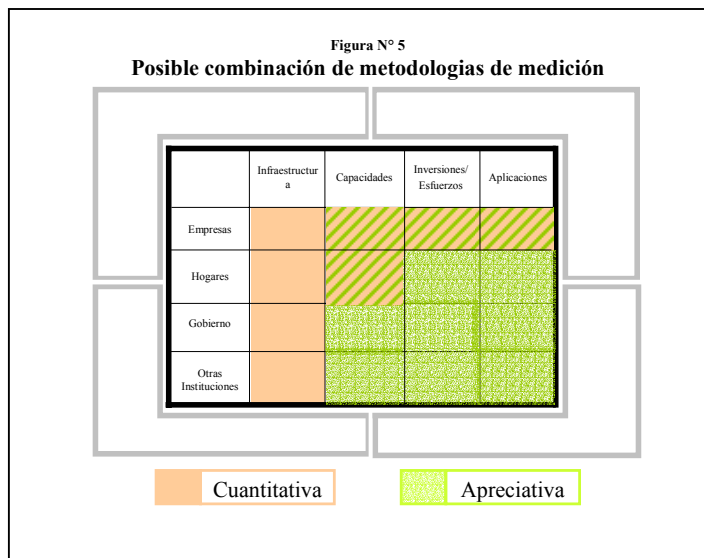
Figura N° 5
Posible combinación de metodologias de medición

|  | Infraestructura | Capacidades | Inversiones/ Esfuerzos | Aplicaciones |
|---|---|---|---|---|
| Empresas |  |  |  |  |
| Hogares |  |  |  |  |
| Gobierno |  |  |  |  |
| Otras Instituciones |  |  |  |  |

Cuantitativa

Apreciativa